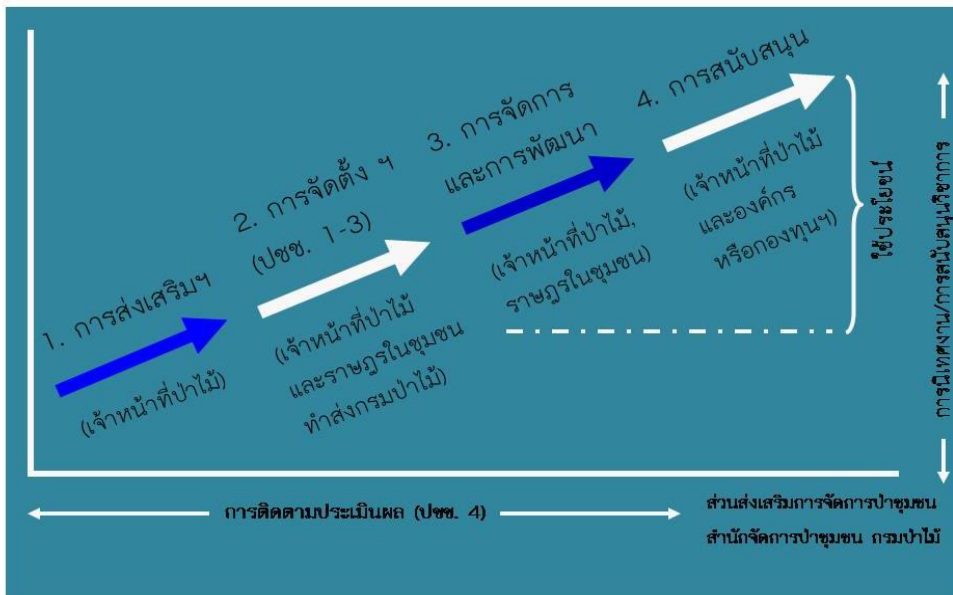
1. การส่งเสริมฯ

(เจ้าหน้าที่ป่าไม้)

2. การจัดตั้ง ฯ (ปชช. 1-3)

(เจ้าหน้าที่ป่าไม้และราษฎรในชุมชน ทำส่งกรมป่าไม้)

3. การจัดการและการพัฒนา

(เจ้าหน้าที่ป่าไม้, ราษฎรในชุมชน)

4. การสนับสนุน

(เจ้าหน้าที่ป่าไม้ และองค์กร หรือกองทุนฯ)

ใช้ประโยชน์

การนิเทศงาน/การสนับสนุนวิชาการ

การติดตามประเมินผล (ปชช. 4)

ส่วนส่งเสริมการจัดการป่าชุมชน
สำนักจัดการป่าชุมชน กรมป่าไม้